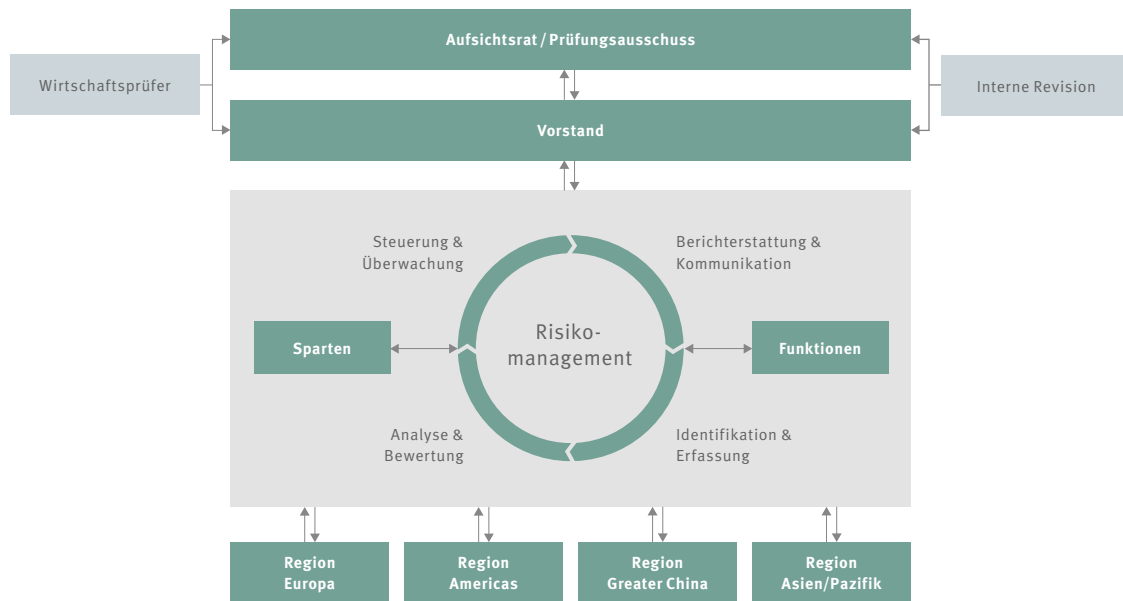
Aufsichtsrat / Prüfungsausschuss

Wirtschaftsprüfer

Interne Revision

Vorstand

Steuerung & Überwachung

Berichterstattung & Kommunikation

Sparten

Risikomanagement

Funktionen

Analyse & Bewertung

Identifikation & Erfassung

Region Europa

Region Americas

Region Greater China

Region Asien/Pazifik